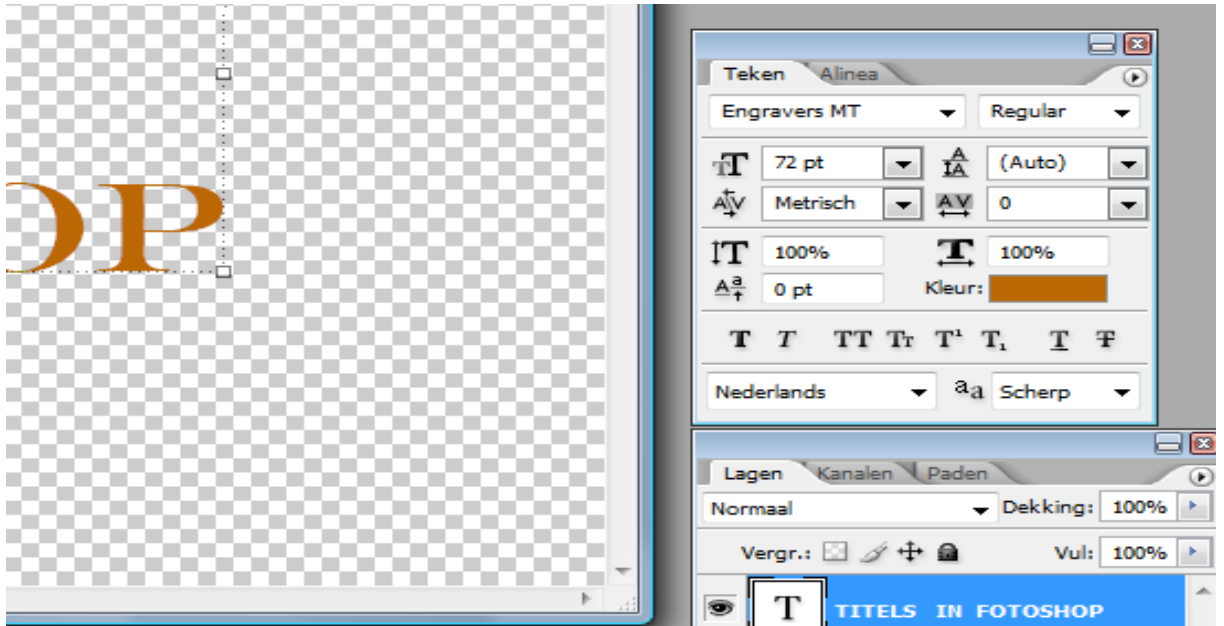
OP

Teken Alinea

Engravers MT Regular

72 pt (Auto)

Metrisch 0

100% 100%

0 pt Kleur:

T T TT Tr T¹ T₁ T Ŧ

Nederlands aa Scherp

Lagen Kanalen Paden

Normaal Dekking: 100%

Vergr.: Vul: 100%

T TITELS IN FOTOSHOP